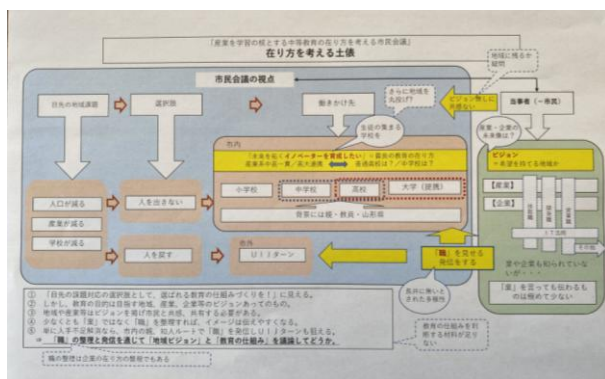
「産業を学習の核とする市教育の在り方を考える市民会議」
在り方を考える土俵

市民会議の視点

目先の地域課題
選択肢
働きかけ先
さらに地域を元気に？
ビジョン無しに仕事無し
地域に残るか疑問
当事者（→市民）

人口が減る
産業が減る
学校が減る
人を出さない
人を探す

市内
「未来を拓くイノベーターを育成したい」＝最良の教育の仕組み
産業系中学一貫／高大連携　普通高校は？／中学校は？
生徒の集まる学校を
小学校
中学校
高校
大学（誘致）
教育には幅・教員・山形県

市外
U I Jターン

「職」を育める発信をする
具体に触れた上で・示す場所

ビジョン
→希望を持てる地域か
産業・企業の未来像は？
【産業】
【企業】
家や企業が知られていないかも…
「家」を育っても伝わるものは極めて少ない

①　「目先の課題対応の選択肢として、選ばれる教育の仕組みづくりを！」に見える。
②　しかし、教育の目的は自分で地域、産業、企業等のビジョンありきのもの。
③　地域が産業等はビジョンを描け市民と共感、共有する必要がある。
④　少なくとも「業」ではなく「職」を整理すれば、イメージは伝えやすくなる。
⑤　単に人手不足解消なら、市内の就、転入ルートで「職」を発信しU I Jターンも狙える。
⇒　「職」の整理と発信を通じて「地域ビジョン」と「教育の仕組み」を議論してどうか。

教育の仕組みを打出する材料が足りない
職の整理は企業の在り方の整理でもある